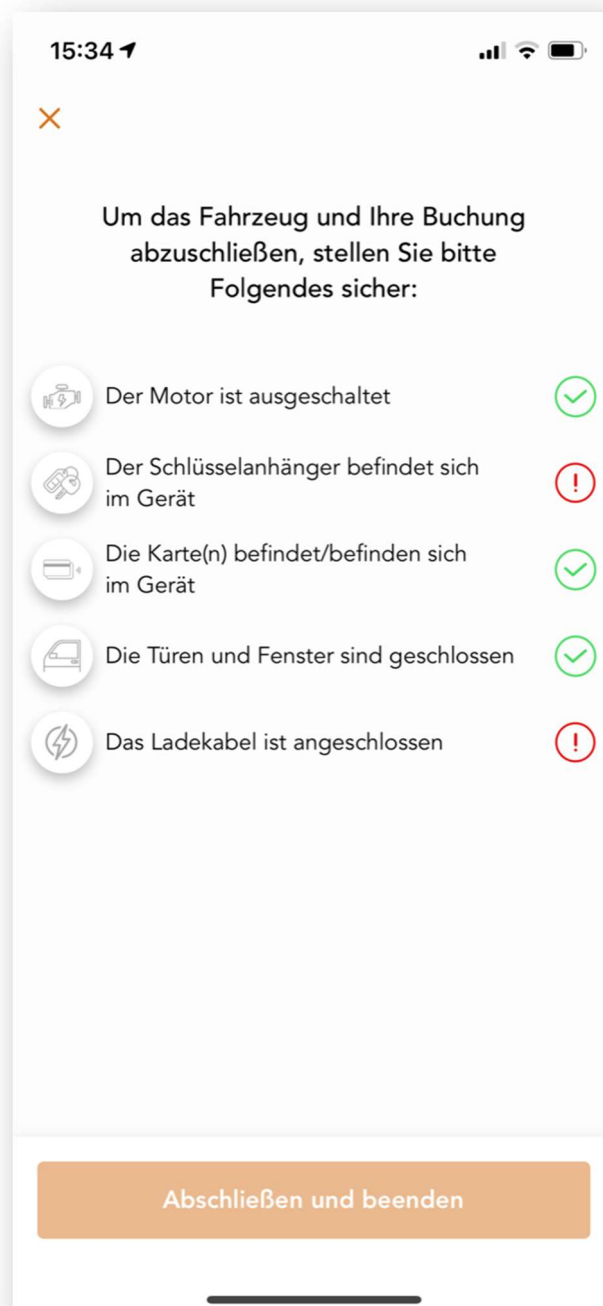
15:34

Um das Fahrzeug und Ihre Buchung abzuschließen, stellen Sie bitte Folgendes sicher:

Der Motor ist ausgeschaltet

Der Schlüsselanhänger befindet sich im Gerät

Die Karte(n) befindet/befinden sich im Gerät

Die Türen und Fenster sind geschlossen

Das Ladekabel ist angeschlossen

Abschließen und beenden